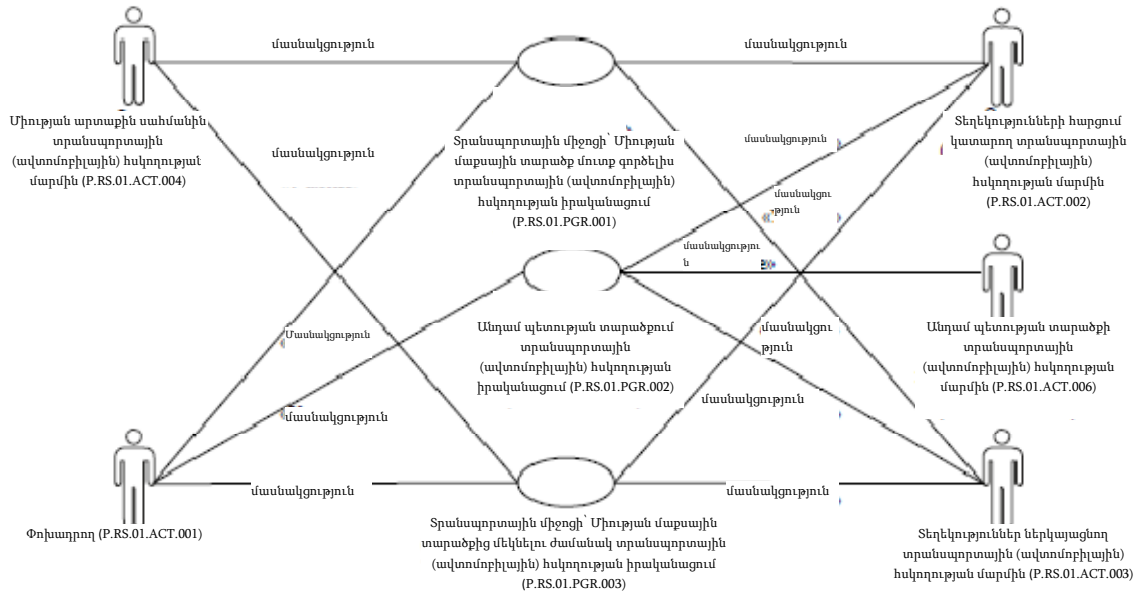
մասնակցություն

մասնակցություն

Միության արտաքին սահմանին տրանսպորտային (ավտոմոբիլային) հսկողության մարմին (P.RS.01.ACT.004)

մասնակցություն

Տրանսպորտային միջոցի՝ Միության մաքսային տարածք մուտք գործելիս տրանսպորտային (ավտոմոբիլային) հսկողության իրականացում (P.RS.01.PGR.001)

մասնակցություն

Տեղեկությունների հարցում կատարող տրանսպորտային (ավտոմոբիլային) հսկողության մարմին (P.RS.01.ACT.002)

մասնակցություն

մասնակցություն

Անդամ պետության տարածքի տրանսպորտային (ավտոմոբիլային) հսկողության մարմին (P.RS.01.ACT.006)

Մասնակցություն

Անդամ պետության տարածքում տրանսպորտային (ավտոմոբիլային) հսկողության իրականացում (P.RS.01.PGR.002)

մասնակցություն

մասնակցություն

մասնակցություն

մասնակցություն

մասնակցություն

Փոխադրող (P.RS.01.ACT.001)

Տրանսպորտային միջոցի՝ Միության մաքսային տարածքից մեկնելու ժամանակ տրանսպորտային (ավտոմոբիլային) հսկողության իրականացում (P.RS.01.PGR.003)

Տեղեկություններ ներկայացնող տրանսպորտային (ավտոմոբիլային) հսկողության մարմին (P.RS.01.ACT.003)